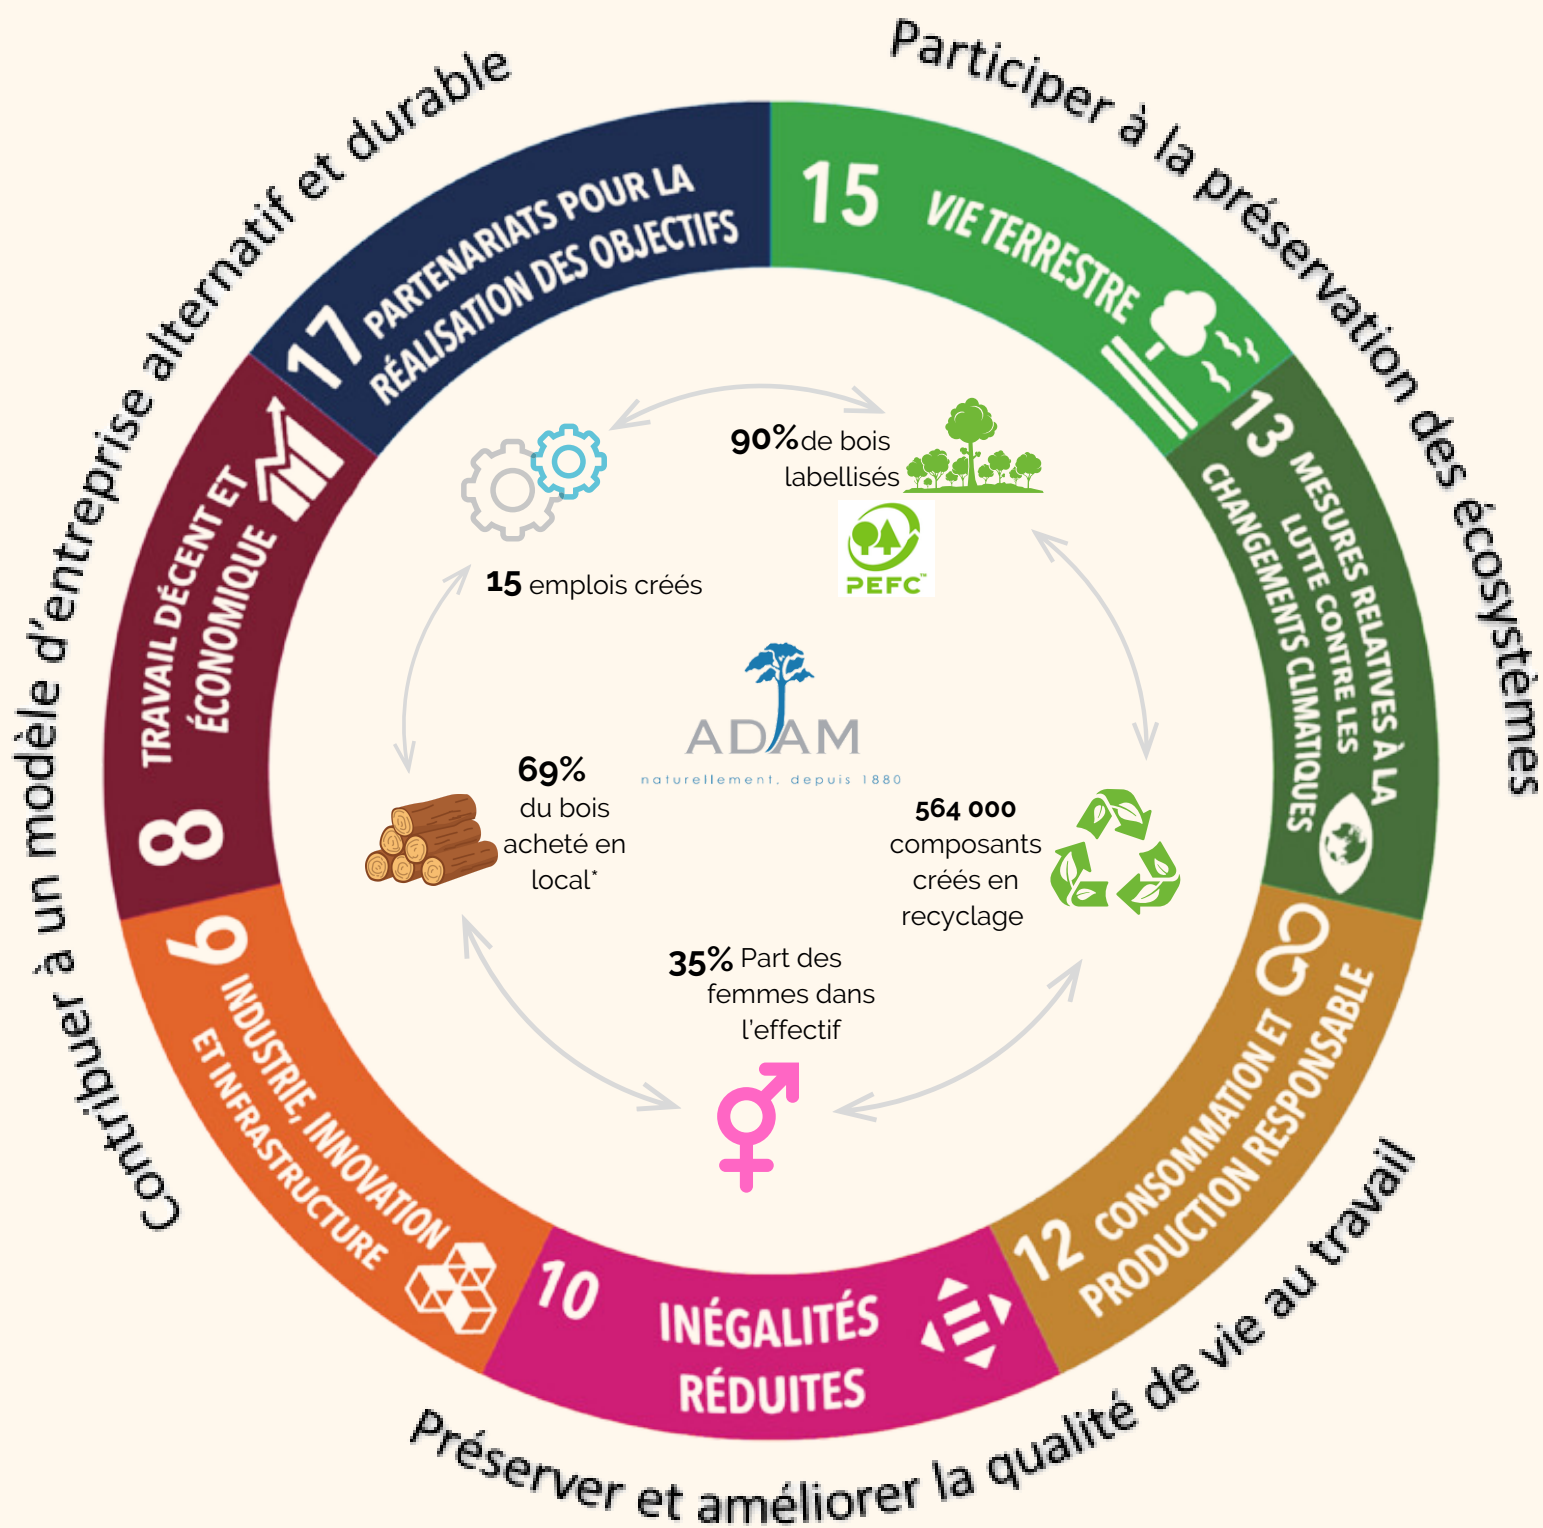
Contribuer à un modèle d'entreprise alternatif et durable

Participer à la préservation des écosystèmes

Préserver et améliorer la qualité de vie au travail

17 PARTENARIATS POUR LA RÉALISATION DES OBJECTIFS

15 VIE TERRESTRE

13 MESURES RELATIVES À LA LUTTE CONTRE LES CHANGEMENTS CLIMATIQUES

12 CONSOMMATION ET PRODUCTION RESPONSABLE

10 INÉGALITÉS RÉDUITES

9 INDUSTRIE, INNOVATION ET INFRASTRUCTURE

8 TRAVAIL DÉCENT ET ÉCONOMIQUE

90% de bois labellisés

PEFC

15 emplois créés

ADAM
naturellement, depuis 1880

69% du bois acheté en local*

564 000 composants créés en recyclage

35% Part des femmes dans l'effectif